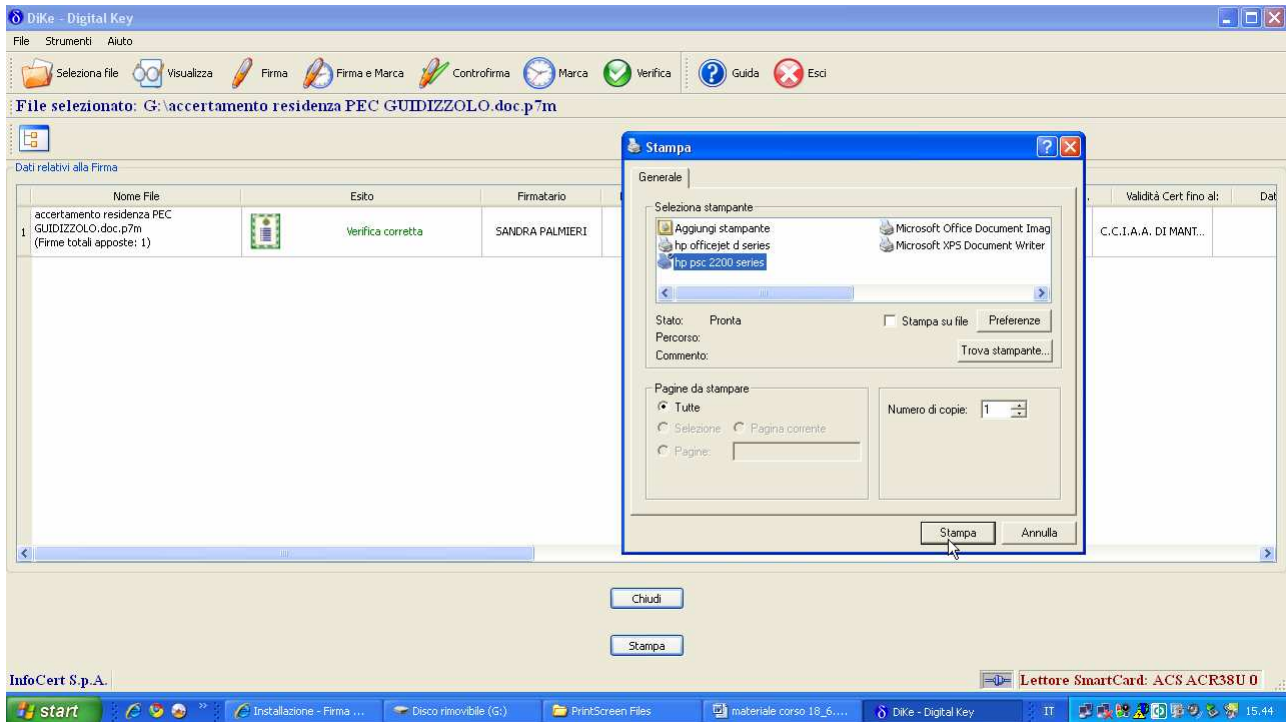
DiKe - Digital Key

File Strumenti Aiuto

Seleziona file Visualizza Firma Firma e Marca Controfirma Marca Verifica Guida Esci

File selezionato: G:\accertamento residenza PEC GUIDIZZOLO.doc.p7m

Dati relativi alla Firma

| | Nome File | Esito | Firmatario | Validità Cert fino al: | Dat |
|---|---|---|---|---|---|
| 1 | accertamento residenza PEC GUIDIZZOLO.doc.p7m (Firme totali apposte: 1) | Verifica corretta | SANDRA PALMIERI | C.C.I.A.A. DI MANT... | |

Stampa

Generale

Seleziona stampante

Aggiungi stampante
hp officejet d series
hp psc 2200 series
Microsoft Office Document Imag
Microsoft XPS Document Writer

Stato: Pronta
Percorso:
Commento:

Stampa su file
Preferenze
Trova stampante...

Pagine da stampare
Tutte
Selezione
Pagina corrente
Pagine:

Numero di copie: 1

Stampa
Annulla

Chiudi

Stampa

InfoCert S.p.A.

Lettore SmartCard: ACS ACR38U 0

start
Installazione - Firma ...
Disco rimovibile (G:)
PrintScreen Files
materiale corso 18_6....
DiKe - Digital Key
IT
15.44